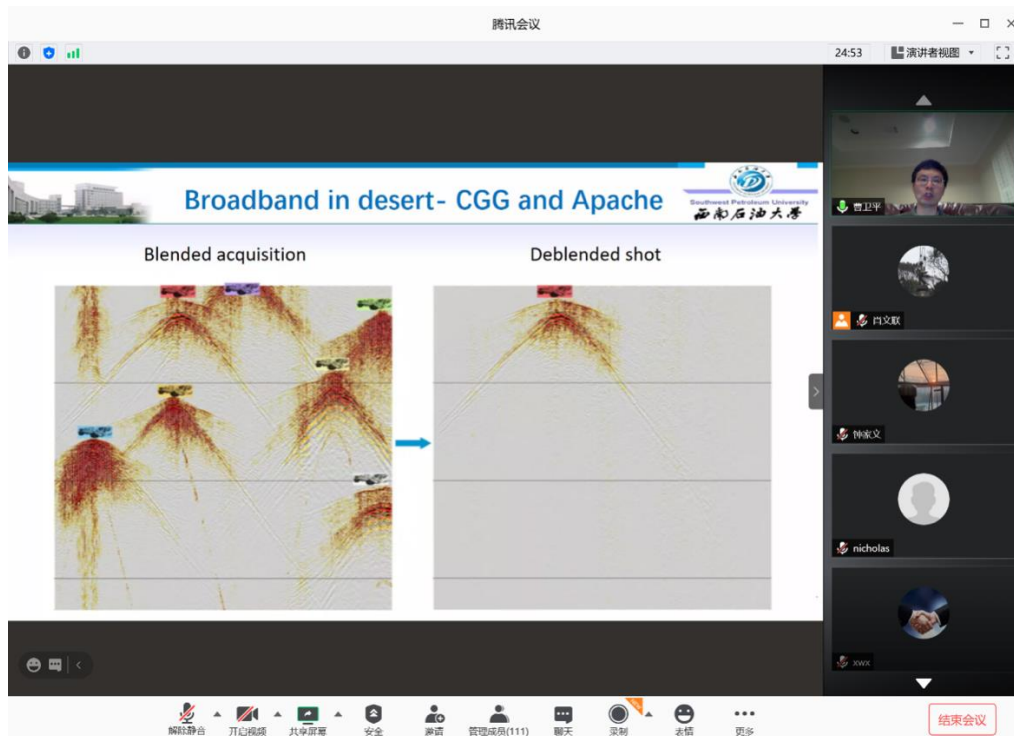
腾讯会议

24:53 演讲者视图

Broadband in desert- CGG and Apache

Southwest Petroleum University
西南石油大学

Blended acquisition

Deblended shot

曹卫平

闫文联

钟家文

nicholas

xwx

解除静音 开启视频 共享屏幕 安全 邀请 管理成员(111) 聊天 录制 表情 更多

结束会议